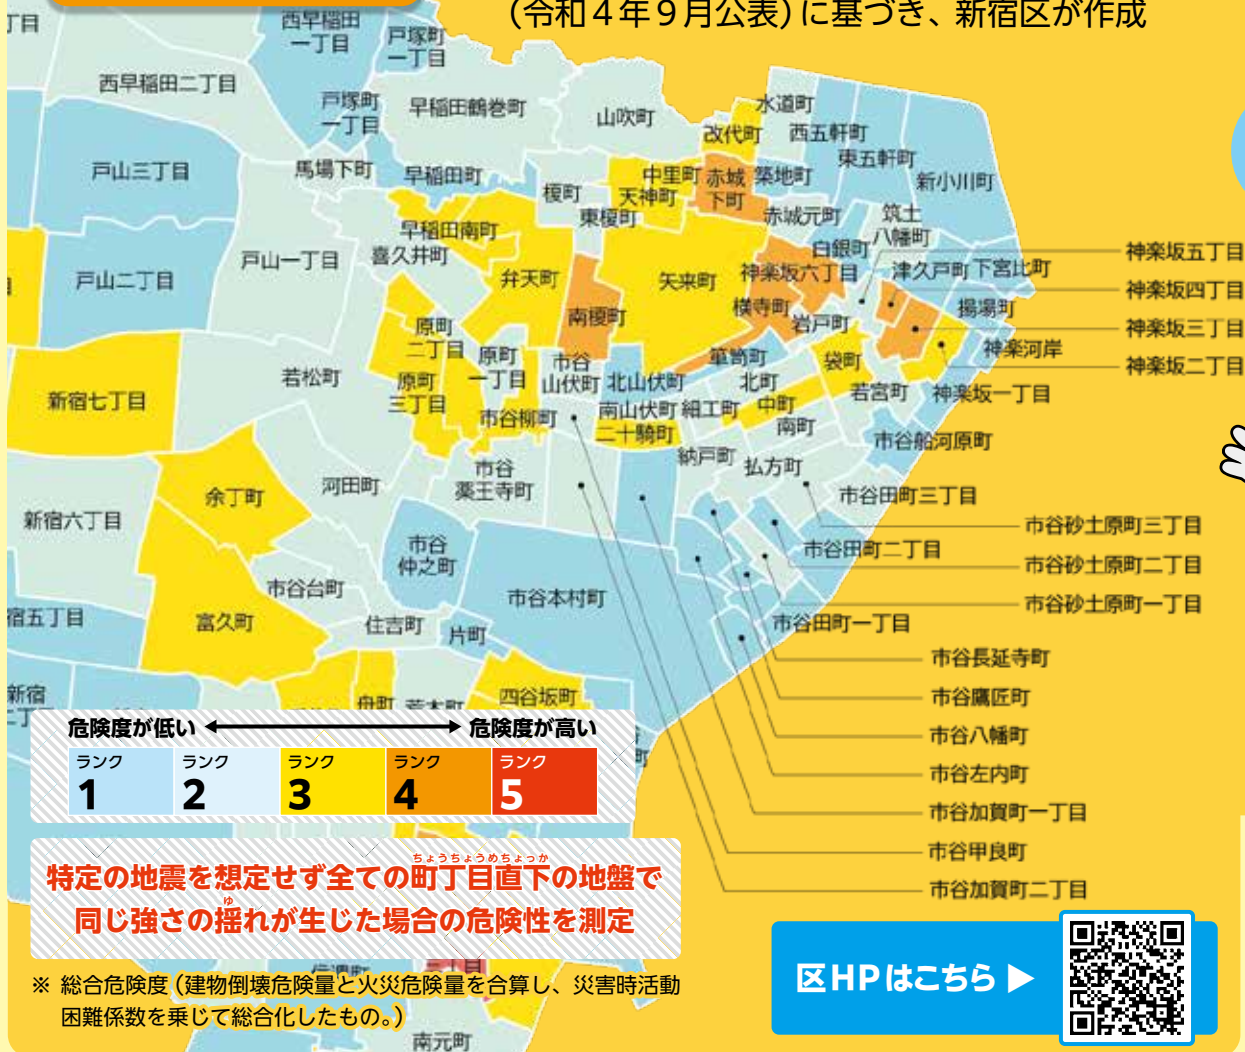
(令和４年９月公表)に基づき、新宿区が作成

丁目 西早稲田一丁目 戸塚町一丁目 西早稲田二丁目 戸塚町一丁目 早稲田鶴巻町 山吹町 水道町 改代町 西五軒町 東五軒町 新小川町 戸山三丁目 馬場下町 早稲田町 榎町 中里町 天神町 赤城下町 築地町 東榎町 赤城元町 筑土八幡町 早稲田南町 喜久井町 白銀町 戸山一丁目 弁天町 矢来町 神楽坂六丁目 津久戸町 下宮比町 戸山二丁目 南榎町 横寺町 岩戸町 揚場町 原町二丁目 原町一丁目 市谷山伏町 北山伏町 箪笥町 袋町 神楽河岸 若松町 原町三丁目 北町 若宮町 神楽坂一丁目 新宿七丁目 市谷柳町 南山伏町 細工町 中町 二十騎町 南町 市谷船河原町 納戸町 払方町 余丁町 河田町 市谷薬王寺町 市谷田町三丁目 新宿六丁目 市谷仲之町 市谷田町二丁目 市谷台町 市谷本村町 宿五丁目 富久町 住吉町 片町 市谷田町一丁目 新宿 丁目 舟町 若葉町 四谷坂町

神楽坂五丁目
神楽坂四丁目
神楽坂三丁目
神楽坂二丁目
市谷砂土原町三丁目
市谷砂土原町二丁目
市谷砂土原町一丁目
市谷長延寺町
市谷鷹匠町
市谷八幡町
市谷左内町
市谷加賀町一丁目
市谷甲良町
市谷加賀町二丁目

危険度が低い ←→ 危険度が高い

| ランク 1 | ランク 2 | ランク 3 | ランク 4 | ランク 5 |
|---|---|---|---|---|

特定の地震を想定せず全ての町丁目(ちょうちょうめ)直下(ちょっか)の地盤で同じ強さの揺(ゆ)れが生じた場合の危険性を測定

※ 総合危険度(建物倒壊危険量と火災危険量を合算し、災害時活動困難係数を乗じて総合化したもの。)

信濃町 南元町

区HPはこちら ▶